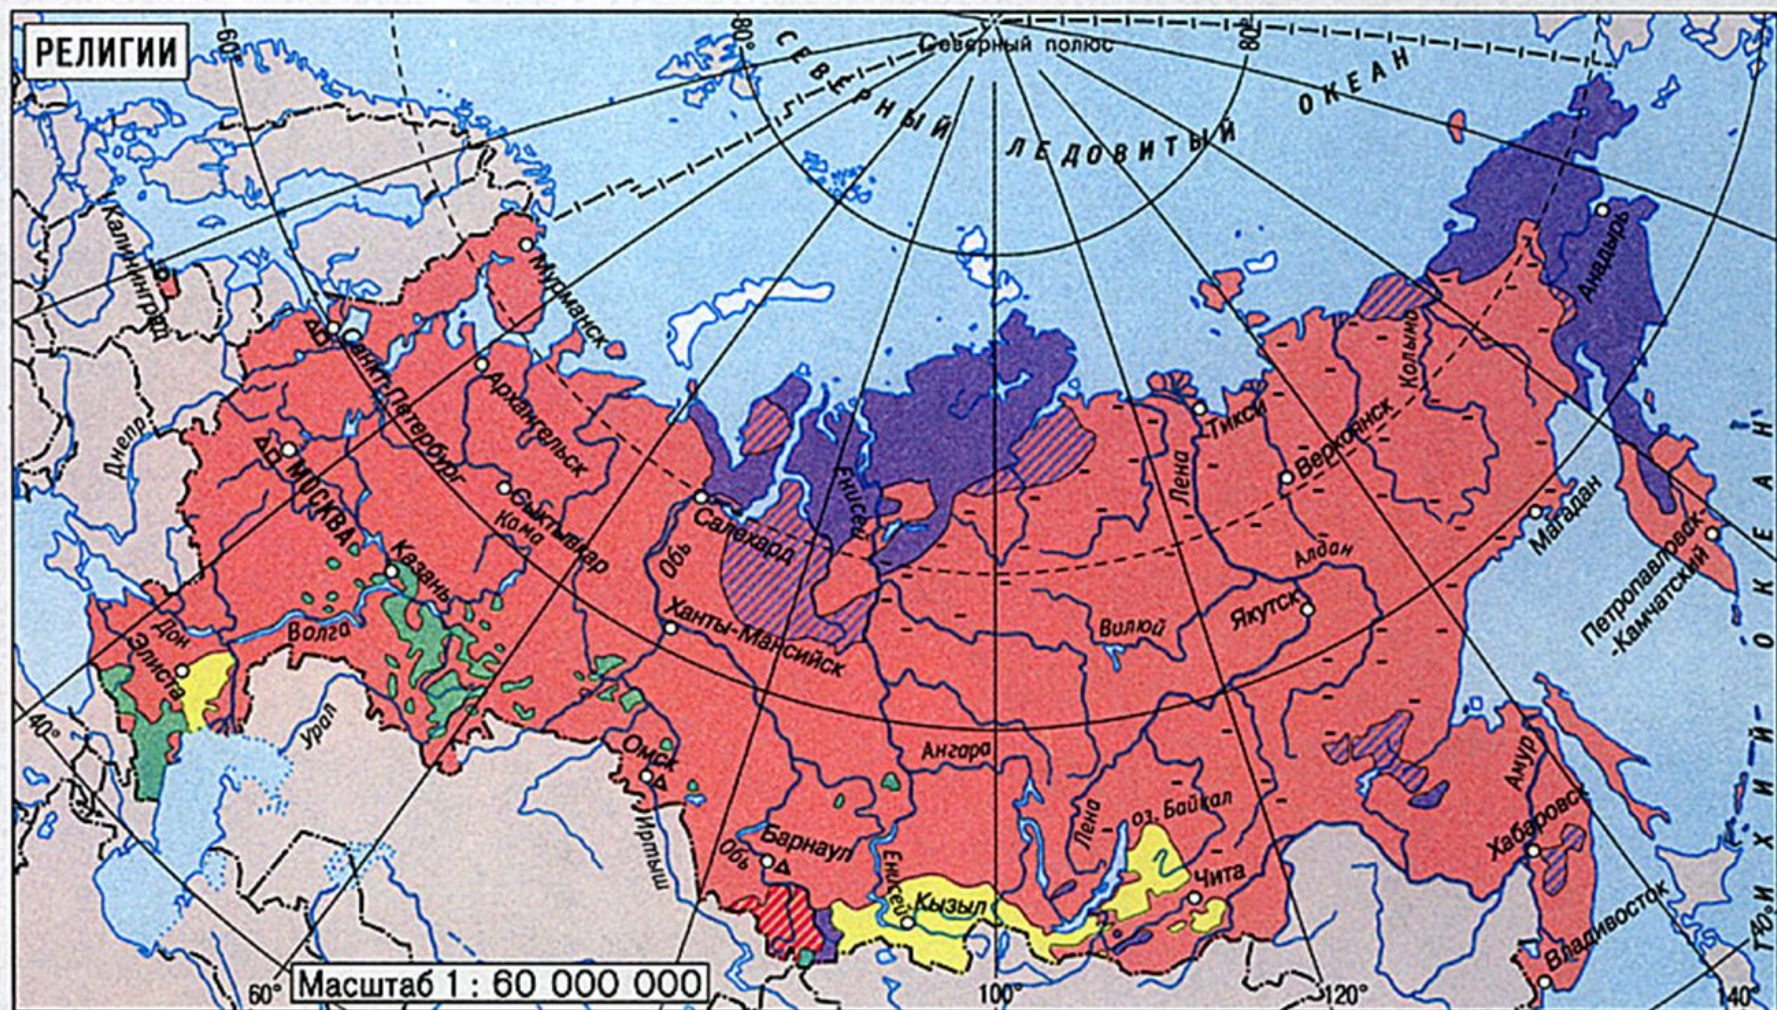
РЕЛИГИИ

60°
80°
80°
Северный полюс
СЕВЕРНЫЙ ЛЕДОВИТЫЙ ОКЕАН
Калининград
Мурманск
Санкт-Петербург
Архангельск
Днепр
МОСКВА
Сыктывкар
Кама
Казань
Дон
Волга
Элиста
Урал
40°
Салехард
Обь
Ханты-Мансийск
Енисей
Омск
Иртыш
Барнаул
Обь
Енисей
Кызыл
Ангара
Лена
оз. Байкал
Чита
Вилюй
Якутск
Алдан
Лена
Тикси
Верхоянск
Колыма
Анадырь
Магадан
Петропавловск-Камчатский
Амур
Хабаровск
Владивосток
ТИХИЙ ОКЕАН
Масштаб 1 : 60 000 000
60°
100°
120°
140°